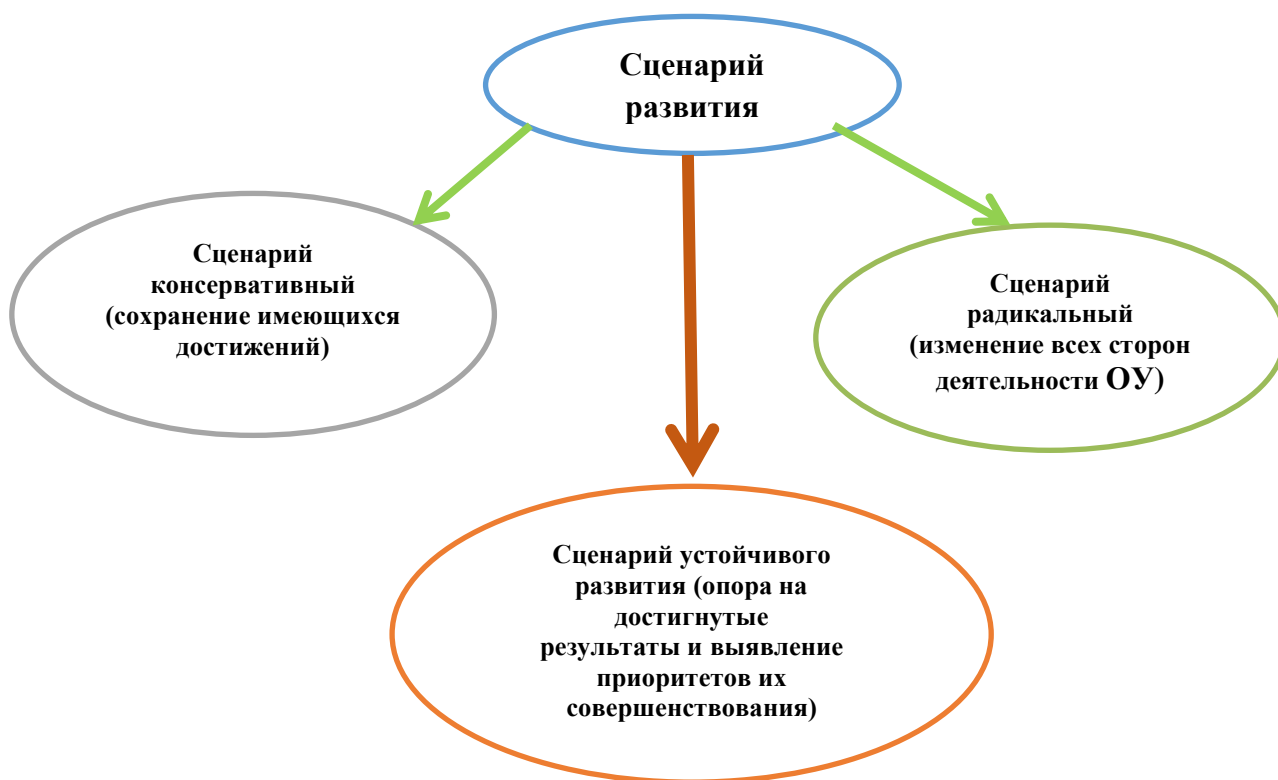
Сценарий развития

Сценарий консервативный (сохранение имеющихся достижений)

Сценарий радикальный (изменение всех сторон деятельности ОУ)

Сценарий устойчивого развития (опора на достигнутые результаты и выявление приоритетов их совершенствования)